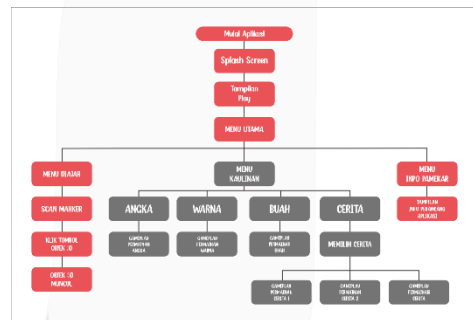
Mulai Aplikasi

Splash Screen

Tampilan Play

MENU UTAMA

MENU BIAJAR

SCAN MARKER

KLIK TOMBOL OBJEK 3D

OBJEK 3D MUNCUL

MENU KUALINAN

ANGKA

TAMPILAN PEMAHAMAN ANGKA

WARNA

TAMPILAN PEMAHAMAN WARNA

BUAH

TAMPILAN PEMAHAMAN BUAH

CERITA

MEMILIH CERITA

TAMPILAN PEMAHAMAN CERITA 1

TAMPILAN PEMAHAMAN CERITA 2

TAMPILAN PEMAHAMAN CERITA

MENU INFO PEMEKAR

TAMPILAN INFO PEMBUAT APLIKASI